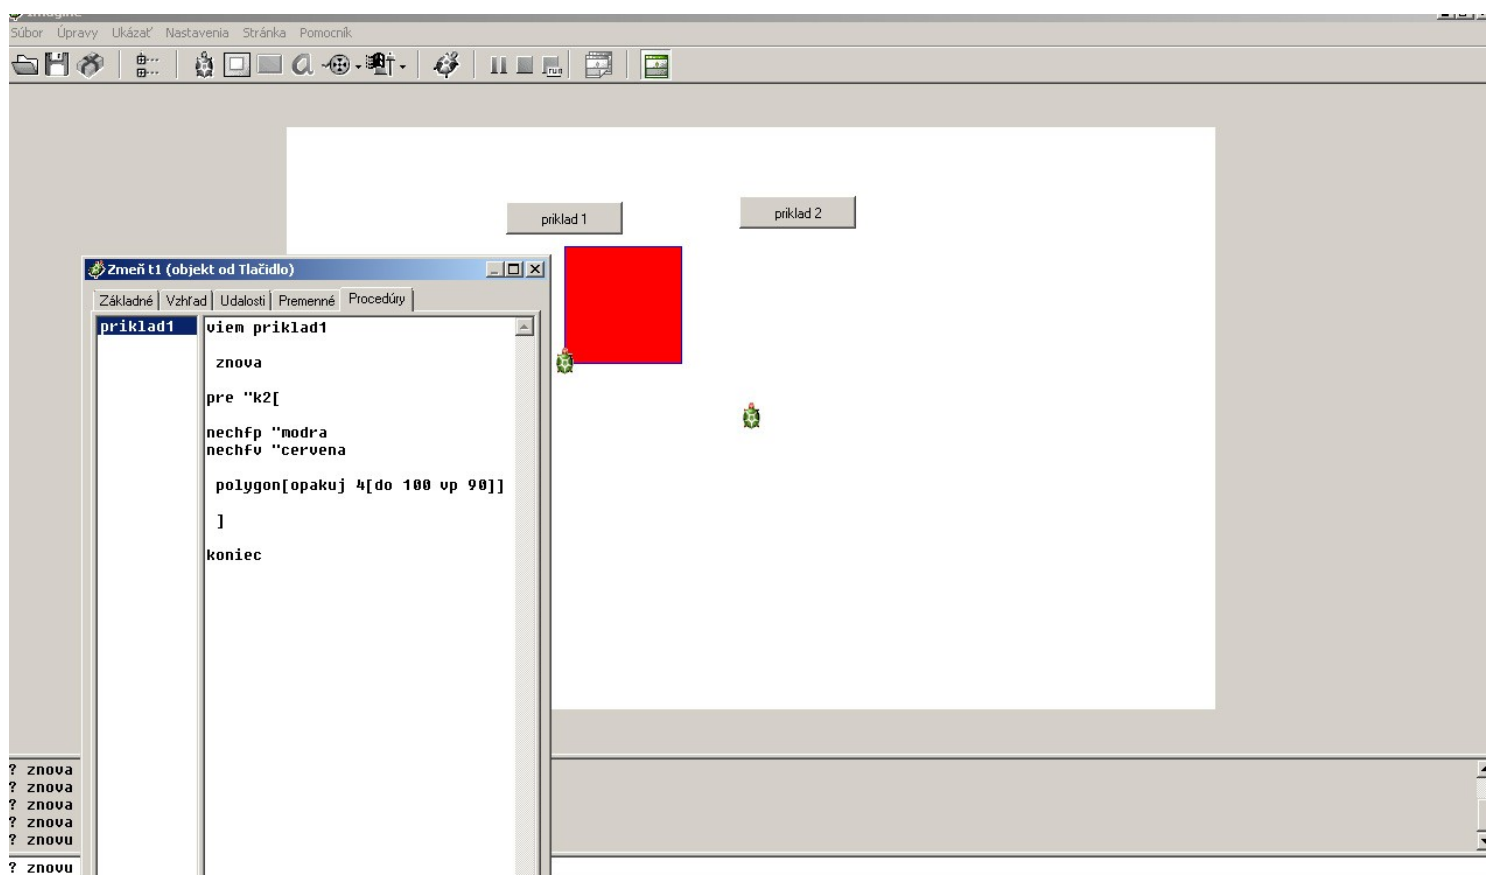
Súbor Úpravy Ukázať Nastavenia Stránka Pomocník

priklad 1

priklad 2

Zmeň t1 (objekt od Tlačidlo)

Základné | Vzhľad | Udalosti | Premenné | Procedúry

priklad1

viem priklad1

znova

pre "k2[

nechfp "modra
nechfv "cervena

polygon[opakuj 4[do 100 vp 90]]

]

koniec

? znova
? znova
? znova
? znova
? znovu

? znovu